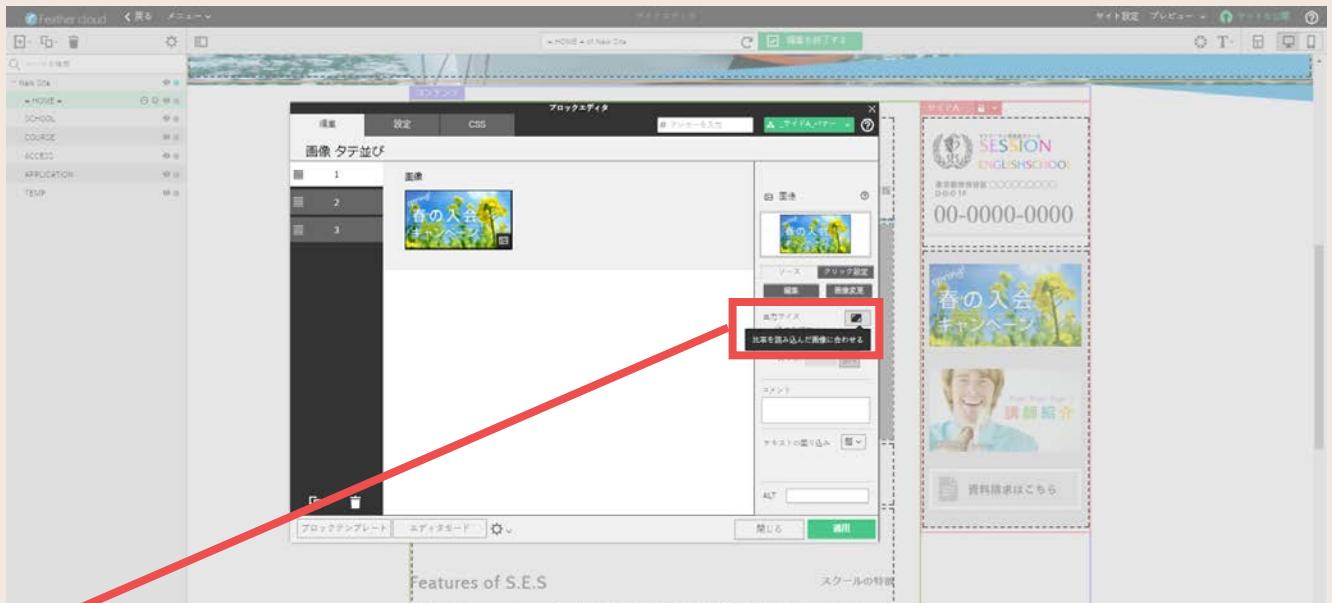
feather cloud　く戻る　メニュー　サイト設定　プレビュー　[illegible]　?

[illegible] HOME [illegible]　編集を終了する

New Site
HOME
SCHOOL
COURSE
ACCESS
APPLICATION
TEMP

コンテンツ

ブロックエディタ
編集　設定　CSS　# アンカーを入力　_サイドA_バナー　?
画像 タテ並び
1
2
3
画像
Spring! 春の入会キャンペーン
画像　?
ソース　クリック設定
編集　画像変更
出力サイズ
比率を読み込んだ画像に合わせる
コメント
テキストの回り込み
ALT
ブロックテンプレート　エディタモード　閉じる　適用

サイドA
SESSION ENGLISHSCHOOL
00-0000-0000
Spring! 春の入会キャンペーン
講師紹介
資料請求はこちら

Features of S.E.S　スクールの特徴